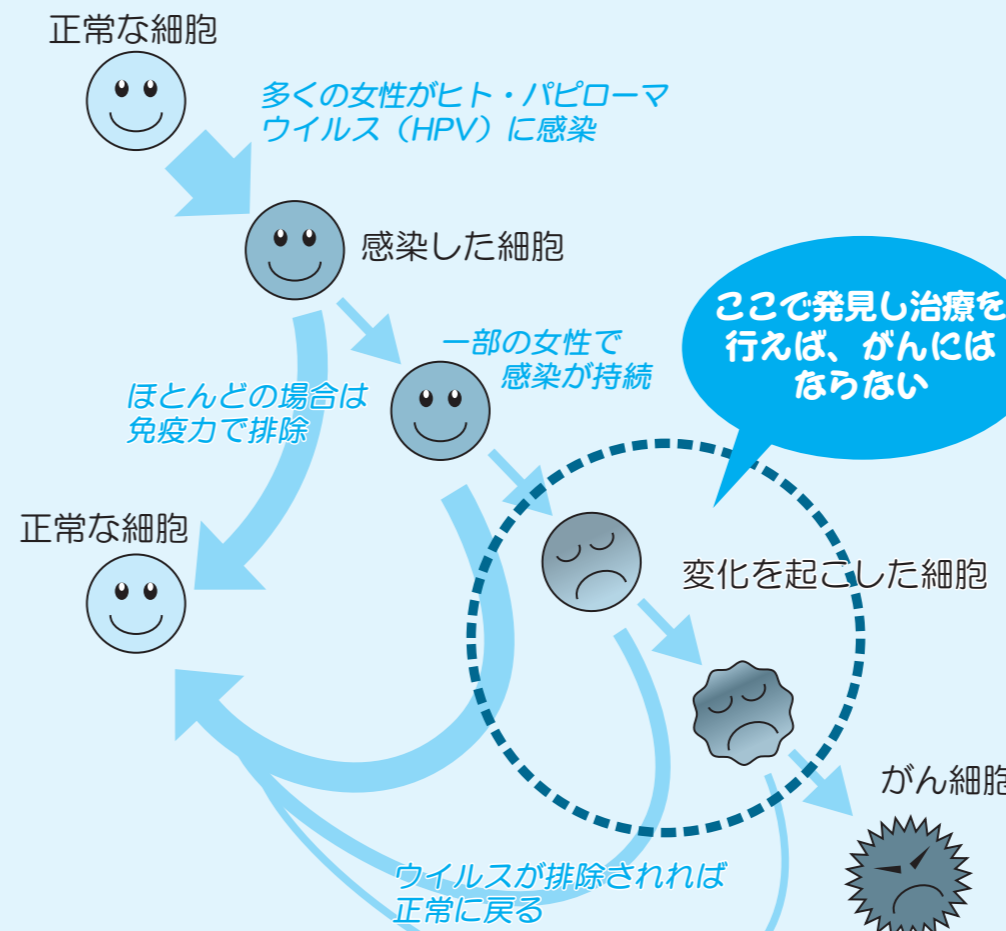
正常な細胞

多くの女性がヒト・パピローマウイルス（HPV）に感染

感染した細胞

一部の女性で感染が持続

ほとんどの場合は免疫力で排除

ここで発見し治療を行えば、がんにはならない

正常な細胞

変化を起こした細胞

がん細胞

ウイルスが排除されれば正常に戻る